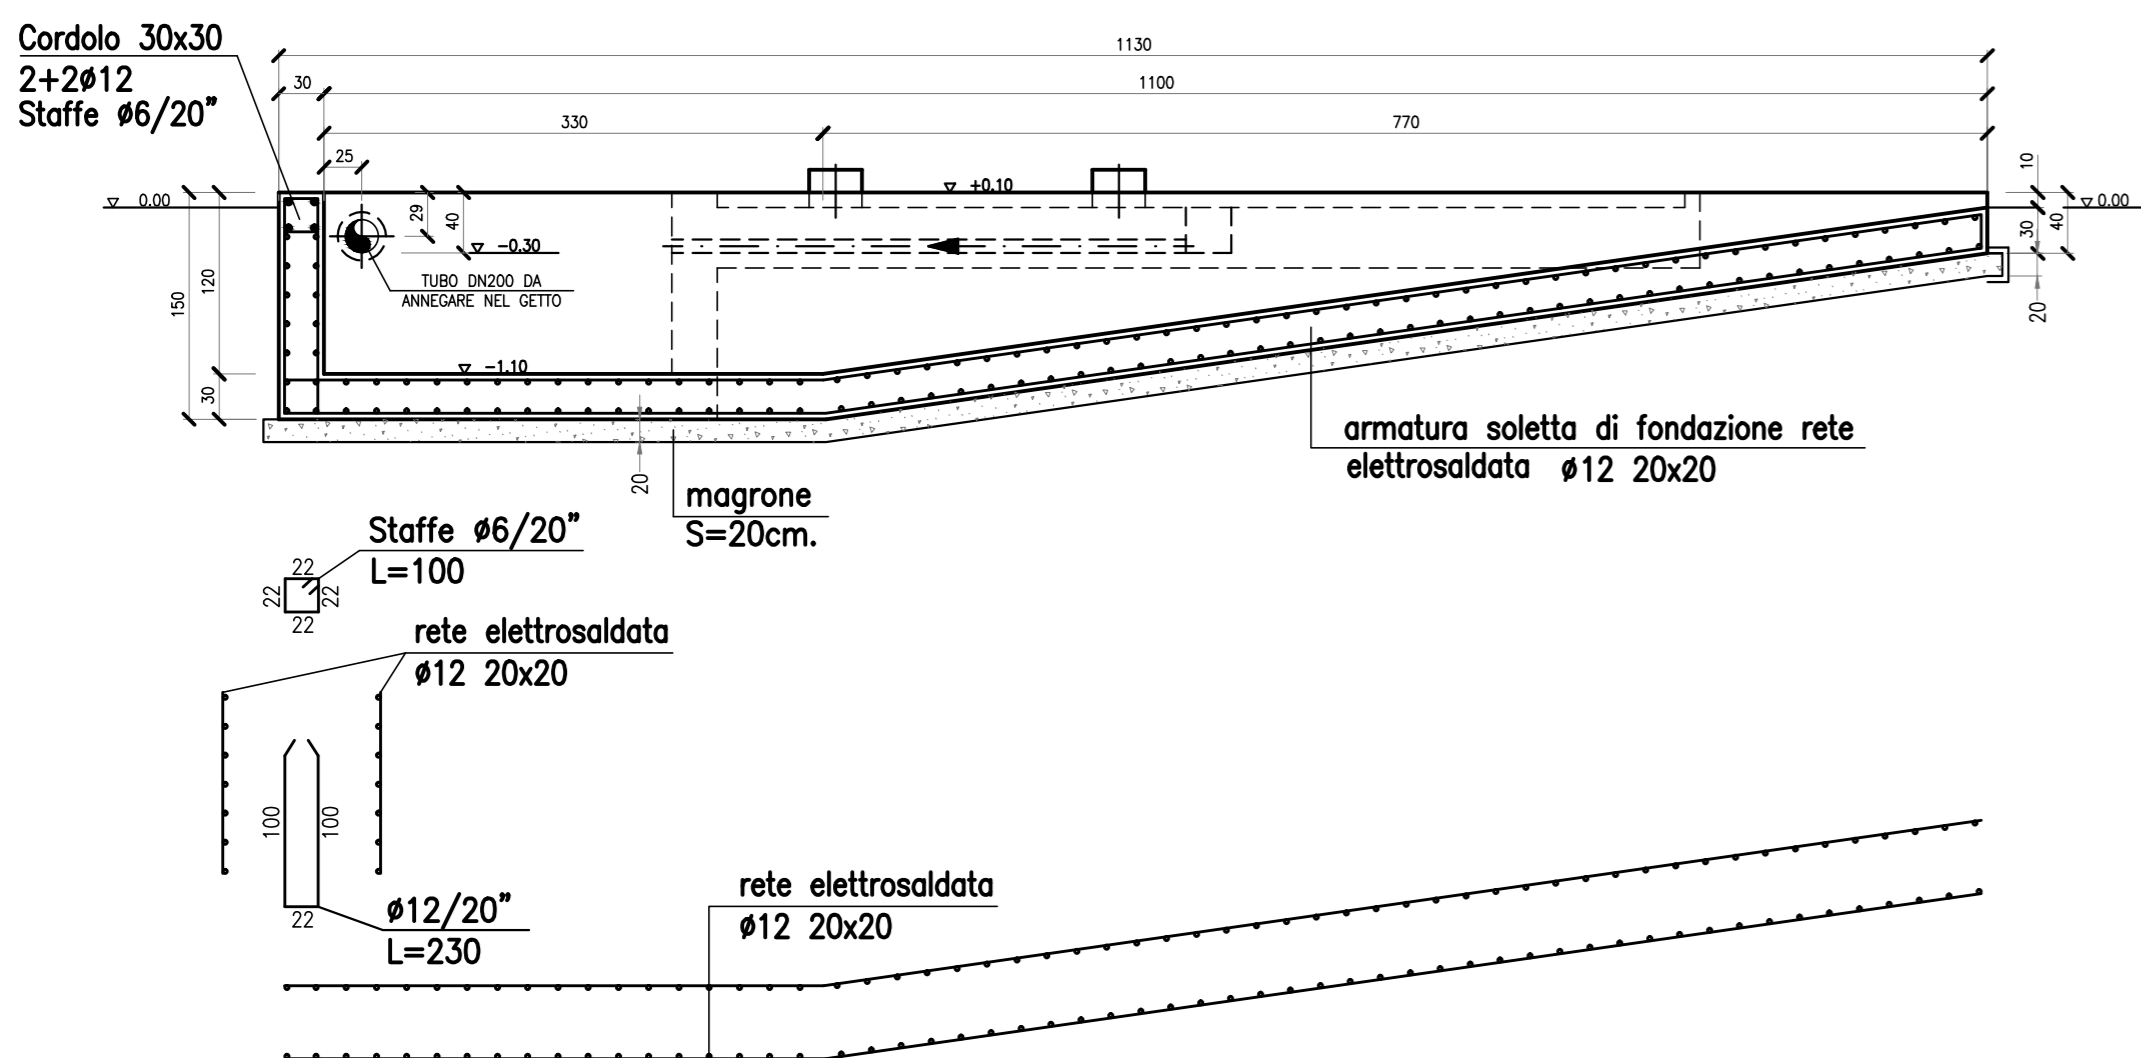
Cordolo 30x30
2+2ø12
Staffe ø6/20"

1130
30
1100
330
770
25
29
40
▽ 0.00
▽ +0.10
▽ -0.30
10
30
40
▽ 0.00
20
150
120
30
TUBO DN200 DA ANNEGARE NEL GETTO
▽ -1.10
20
armatura soletta di fondazione rete elettrosaldata ø12 20x20
magrone S=20cm.

Staffe ø6/20"
L=100
22
22
22
22

rete elettrosaldata
ø12 20x20

100
100
22
ø12/20"
L=230

rete elettrosaldata
ø12 20x20